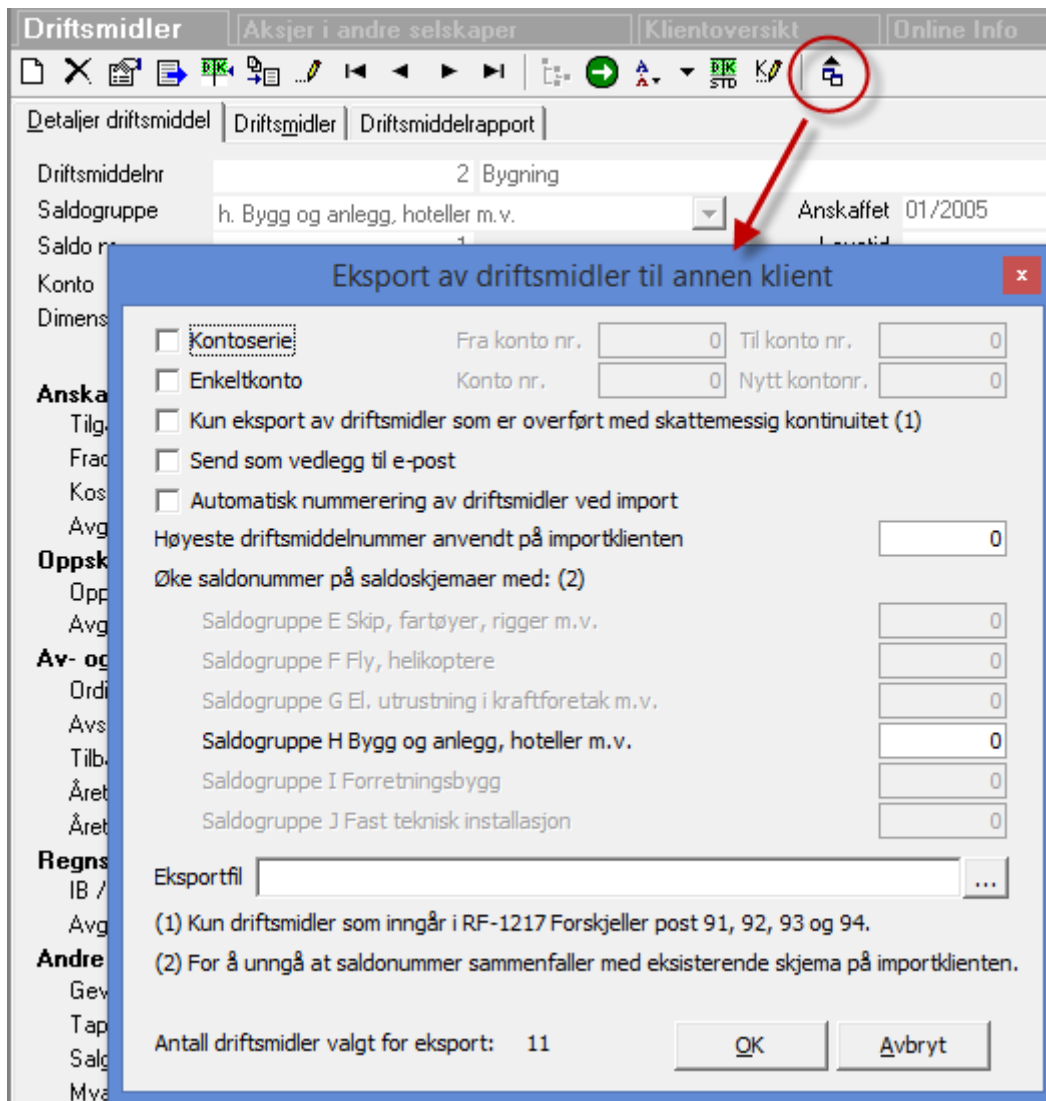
Driftsmidler | Aksjer i andre selskaper | Klientoversikt | Online Info

Detaljer driftsmiddel | Driftsmidler | Driftsmiddelrapport

Driftsmiddelnr 2 Bygning
Saldogruppe h. Bygg og anlegg, hoteller m.v. Anskaffet 01/2005
Saldo n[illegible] 1 Levetid
Konto
Dimens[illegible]

Anska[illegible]
Tilg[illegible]
Frad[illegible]
Kos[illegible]
Avg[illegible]
Oppsk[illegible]
Opp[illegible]
Avg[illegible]
Av- og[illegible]
Ordi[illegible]
Avs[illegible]
Tilb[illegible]
Året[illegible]
Året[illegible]
Regns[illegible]
IB /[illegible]
Avg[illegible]
Andre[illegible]
Gev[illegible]
Tap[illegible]
Salg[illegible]
Mva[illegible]

Eksport av driftsmidler til annen klient

Kontoserie Fra konto nr. 0 Til konto nr. 0
Enkeltkonto Konto nr. 0 Nytt kontonr. 0
Kun eksport av driftsmidler som er overført med skattemessig kontinuitet (1)
Send som vedlegg til e-post
Automatisk nummerering av driftsmidler ved import
Høyeste driftsmiddelnummer anvendt på importklienten 0
Øke saldonummer på saldoskjemaer med: (2)
Saldogruppe E Skip, fartøyer, rigger m.v. 0
Saldogruppe F Fly, helikoptere 0
Saldogruppe G El. utrustning i kraftforetak m.v. 0
Saldogruppe H Bygg og anlegg, hoteller m.v. 0
Saldogruppe I Forretningsbygg 0
Saldogruppe J Fast teknisk installasjon 0

Eksportfil ...

(1) Kun driftsmidler som inngår i RF-1217 Forskjeller post 91, 92, 93 og 94.

(2) For å unngå at saldonummer sammenfaller med eksisterende skjema på importklienten.

Antall driftsmidler valgt for eksport: 11

OK Avbryt